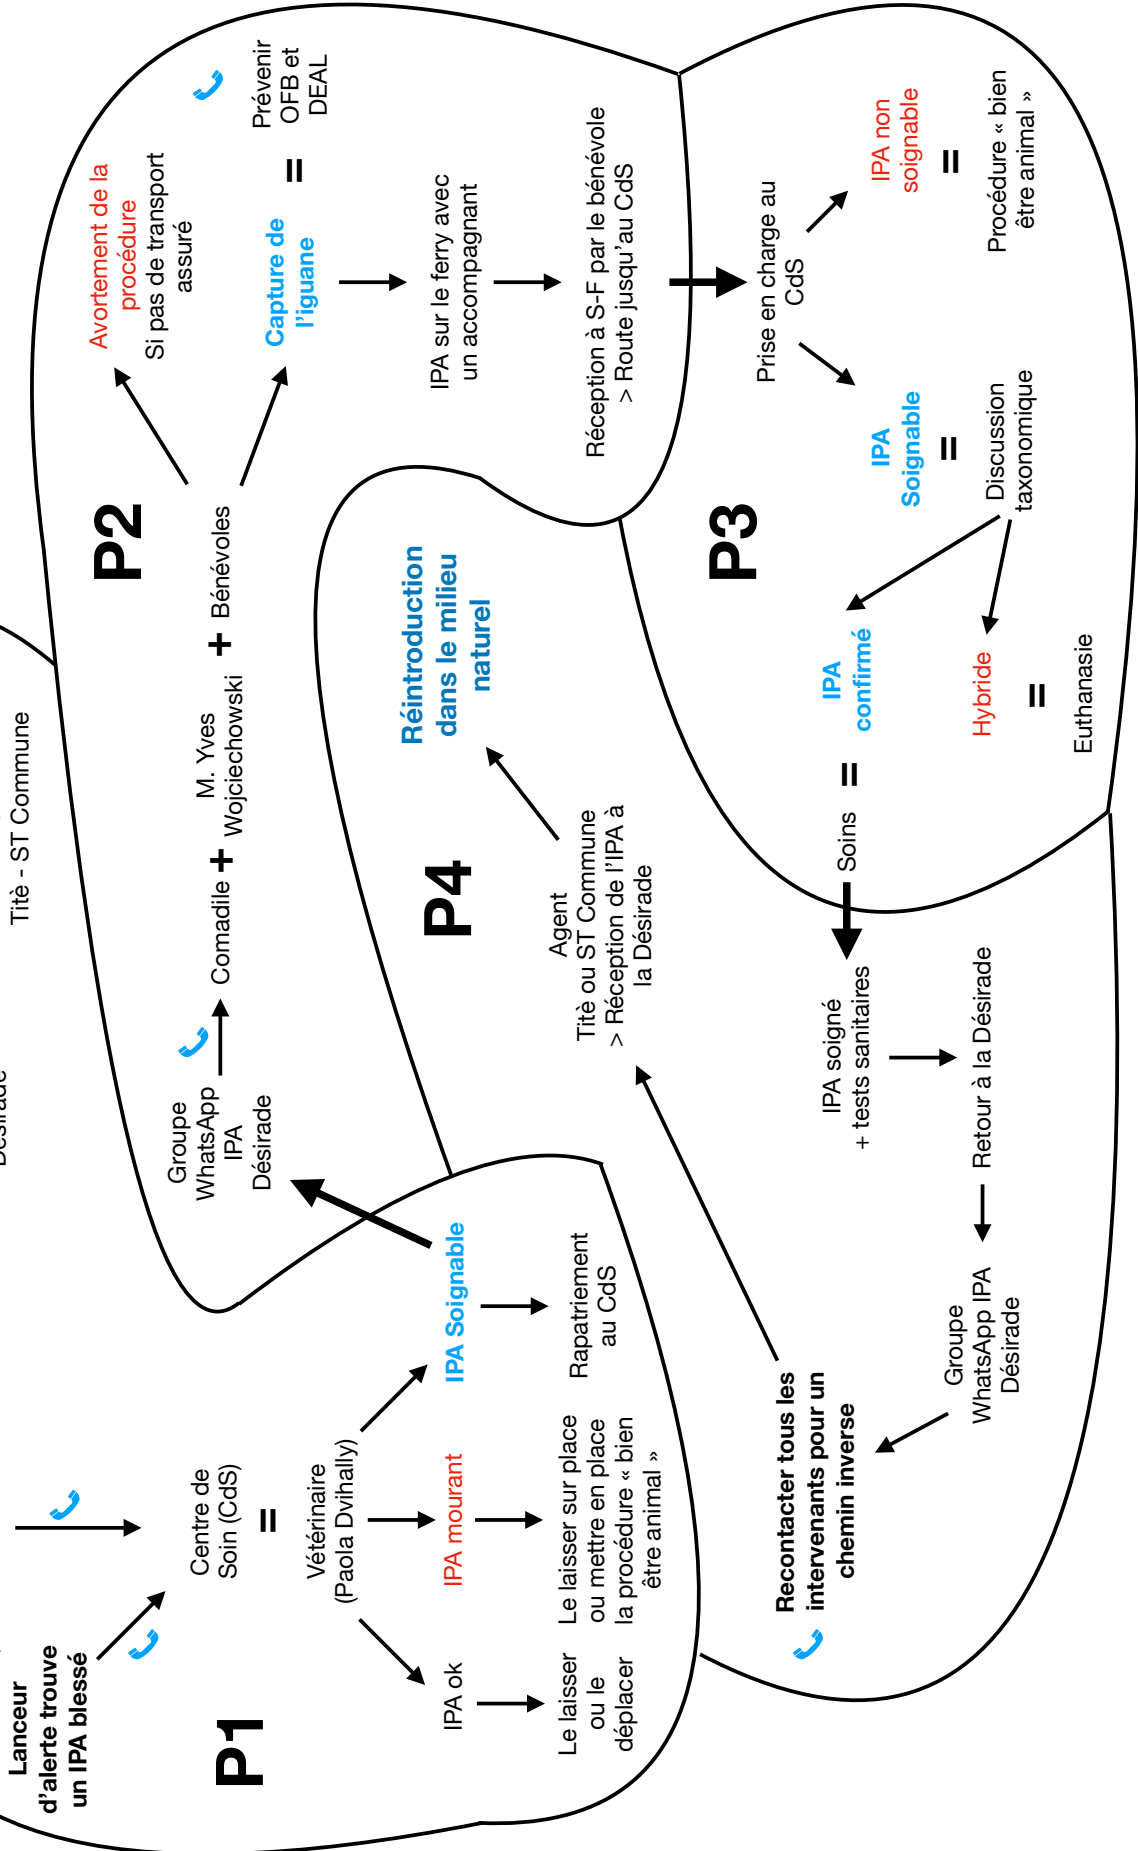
P1

Lanceur d'alerte trouve un IPA blessé

Centre de Soin (CdS)
=
Vétérinaire (Paola Dvihally)

IPA ok
Le laisser ou le déplacer

IPA mourant
Le laisser sur place ou mettre en place la procédure « bien être animal »

IPA Soignable
Rapatriement au CdS

Désirade

Titè - ST Commune

P2

Groupe WhatsApp IPA Désirade
Comadile + M. Yves Wojciechowski + Bénévoles

Avortement de la procédure
Si pas de transport assuré

Capture de l'iguane
=
Prévenir OFB et DEAL

IPA sur le ferry avec un accompagnant

Réception à S-F par le bénévole
> Route jusqu'au CdS

P3

Prise en charge au CdS

IPA non soignable
=
Procédure « bien être animal »

IPA Soignable
=
Discussion taxonomique

IPA confirmé
=
Soins

Hybride
=
Euthanasie

IPA soigné
+ tests sanitaires

Retour à la Désirade

Groupe WhatsApp IPA Désirade

Recontacter tous les intervenants pour un chemin inverse

P4

Agent Titè ou ST Commune
> Réception de l'IPA à la Désirade

Réintroduction dans le milieu naturel